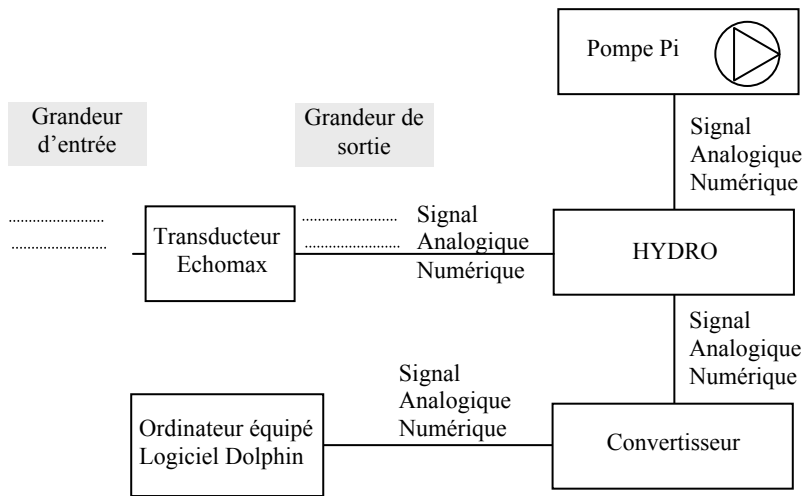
Pompe Pi

Grandeur d'entrée

Grandeur de sortie

Signal Analogique Numérique

..........................
..........................

Transducteur Echomax

..........................
..........................

Signal Analogique Numérique

HYDRO

Signal Analogique Numérique

Signal Analogique Numérique

Ordinateur équipé Logiciel Dolphin

Convertisseur